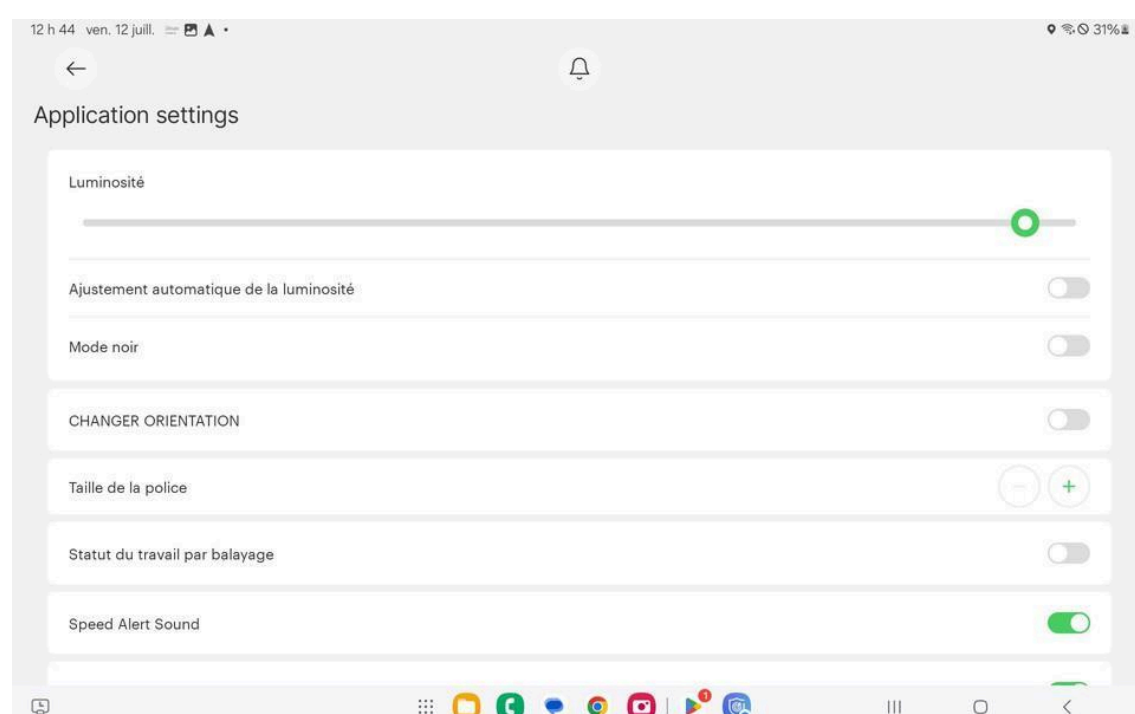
12 h 44 ven. 12 juill.

31%

Application settings

Luminosité

Ajustement automatique de la luminosité

Mode noir

CHANGER ORIENTATION

Taille de la police

Statut du travail par balayage

Speed Alert Sound